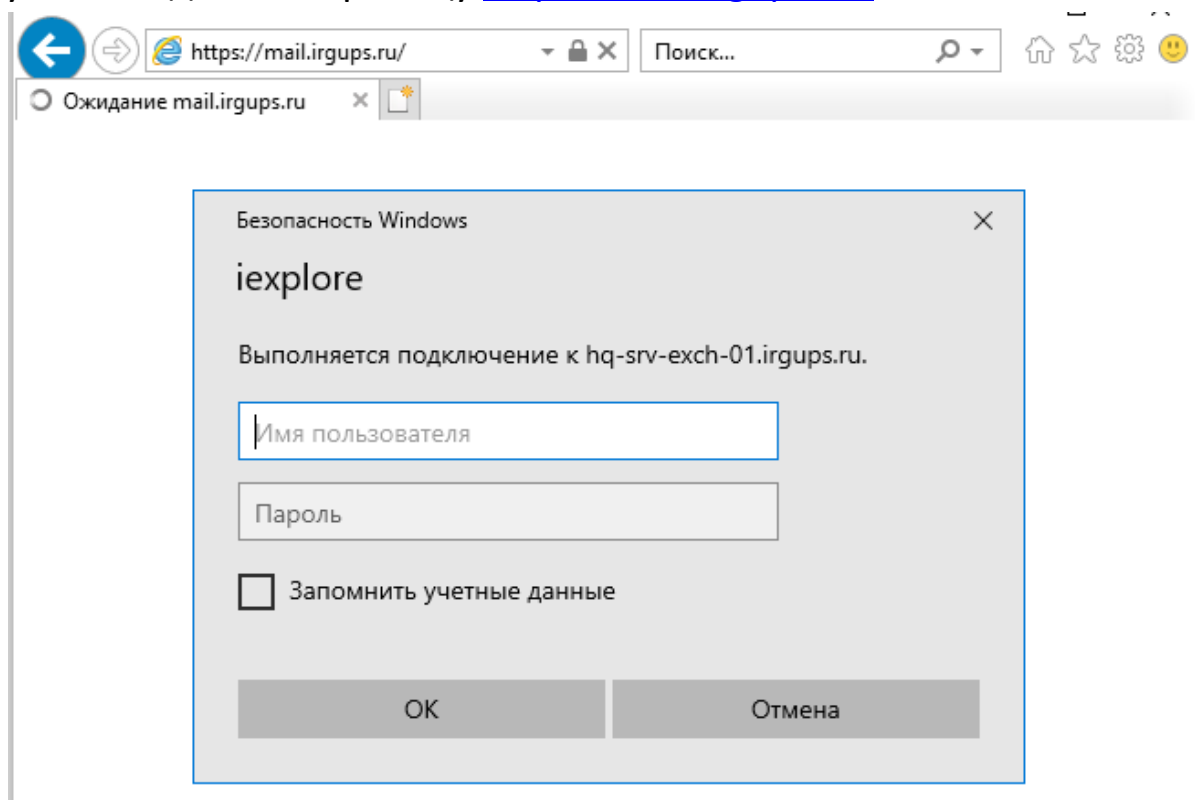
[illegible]

https://mail.irgups.ru/

Поиск...

Ожидание mail.irgups.ru

Безопасность Windows

iexplore

Выполняется подключение к hq-srv-exch-01.irgups.ru.

Имя пользователя

Пароль

Запомнить учетные данные

OK

Отмена